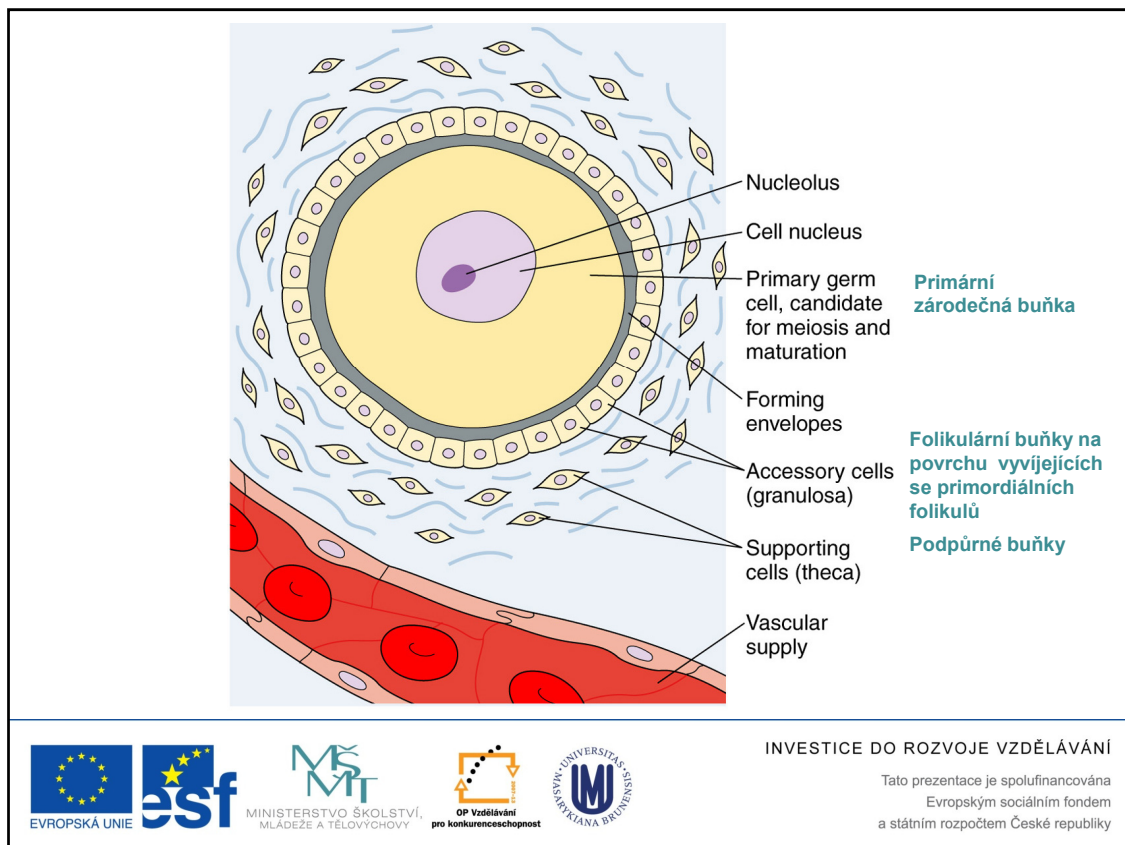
Nucleolus

Cell nucleus

Primary germ cell, candidate for meiosis and maturation

Primární zárodečná buňka

Forming envelopes

Folikulární buňky na povrchu vyvíjejících se primordiálních folikulů

Accessory cells (granulosa)

Supporting cells (theca)

Podpůrné buňky

Vascular supply

EVROPSKÁ UNIE

esf

MŠMT

MINISTERSTVO ŠKOLSTVÍ, MLÁDEŽE A TĚLOVÝCHOVY

OP Vzdělávání pro konkurenceschopnost

UNIVERSITAS MASARYKIANA BRUNENSIS

INVESTICE DO ROZVOJE VZDĚLÁVÁNÍ

Tato prezentace je spolufinancována Evropským sociálním fondem a státním rozpočtem České republiky